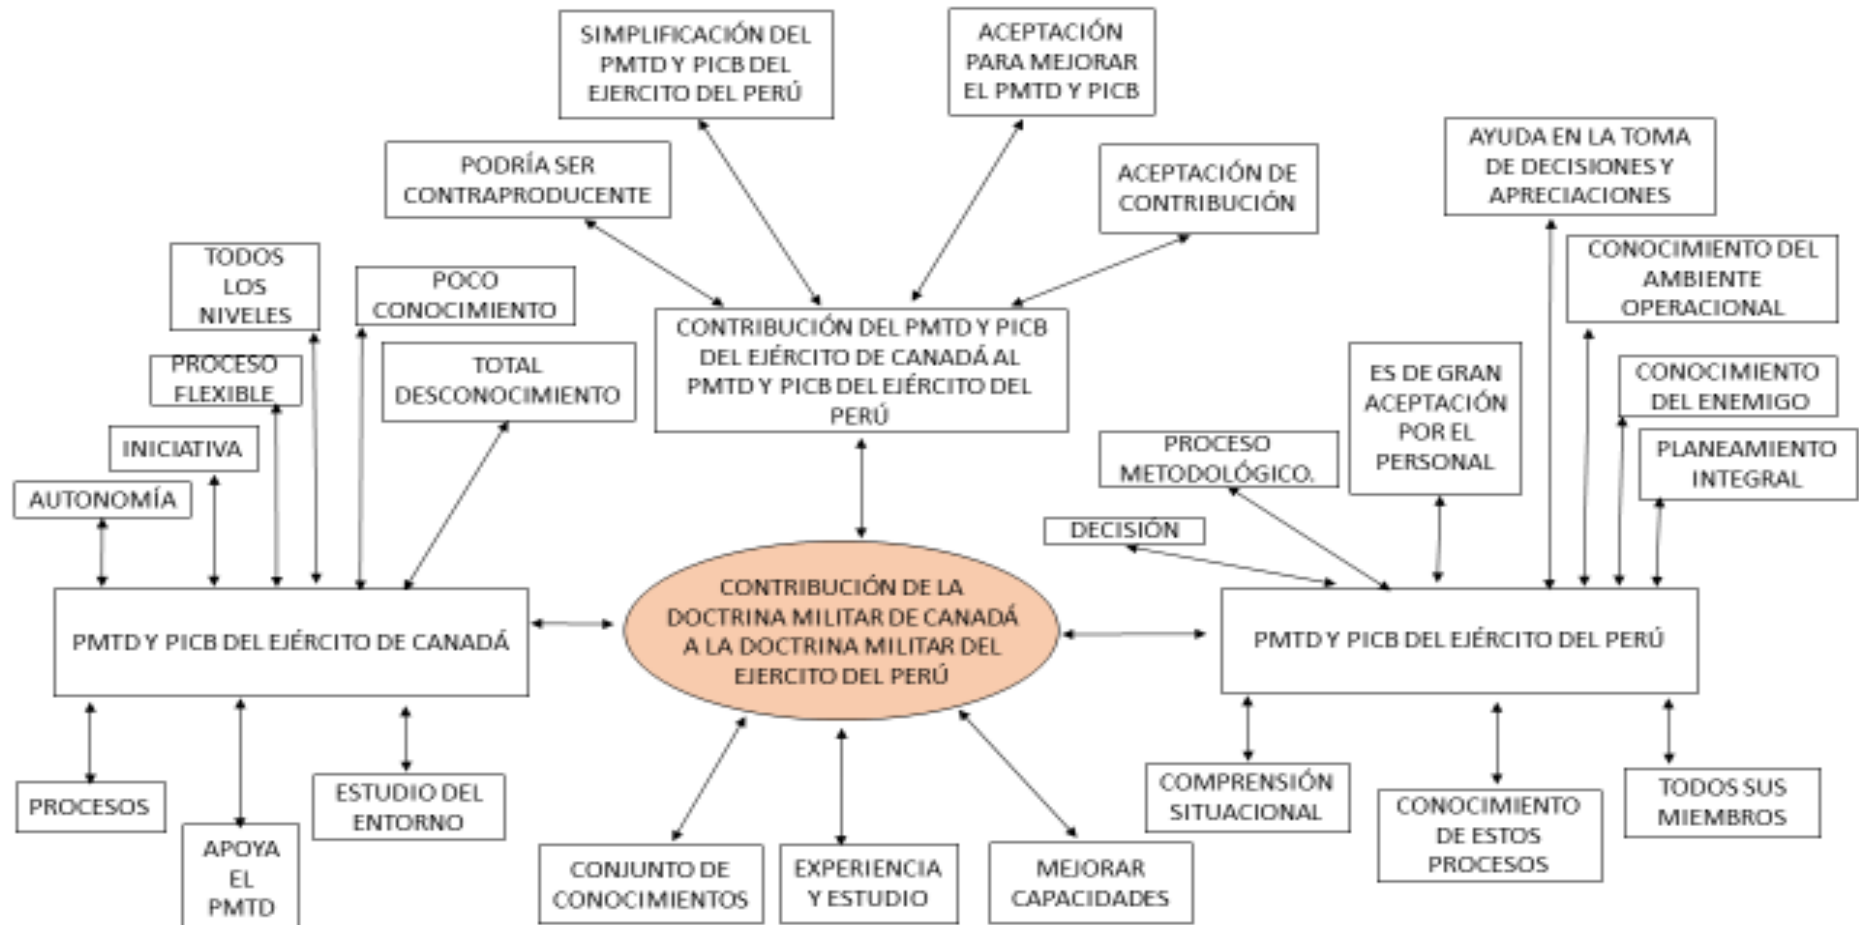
SIMPLIFICACIÓN DEL PMTD Y PICB DEL EJERCITO DEL PERÚ

ACEPTACIÓN PARA MEJORAR EL PMTD Y PICB

PODRÍA SER CONTRAPRODUCENTE

ACEPTACIÓN DE CONTRIBUCIÓN

AYUDA EN LA TOMA DE DECISIONES Y APRECIACIONES

CONOCIMIENTO DEL AMBIENTE OPERACIONAL

TODOS LOS NIVELES

POCO CONOCIMIENTO

CONTRIBUCIÓN DEL PMTD Y PICB DEL EJÉRCITO DE CANADÁ AL PMTD Y PICB DEL EJÉRCITO DEL PERÚ

PROCESO FLEXIBLE

TOTAL DESCONOCIMIENTO

ES DE GRAN ACEPTACIÓN POR EL PERSONAL

CONOCIMIENTO DEL ENEMIGO

INICIATIVA

PROCESO METODOLÓGICO.

PLANEAMIENTO INTEGRAL

AUTONOMÍA

DECISIÓN

PMTD Y PICB DEL EJÉRCITO DE CANADÁ

CONTRIBUCIÓN DE LA DOCTRINA MILITAR DE CANADÁ A LA DOCTRINA MILITAR DEL EJERCITO DEL PERÚ

PMTD Y PICB DEL EJÉRCITO DEL PERÚ

PROCESOS

ESTUDIO DEL ENTORNO

APOYA EL PMTD

COMPRENSIÓN SITUACIONAL

CONOCIMIENTO DE ESTOS PROCESOS

TODOS SUS MIEMBROS

CONJUNTO DE CONOCIMIENTOS

EXPERIENCIA Y ESTUDIO

MEJORAR CAPACIDADES